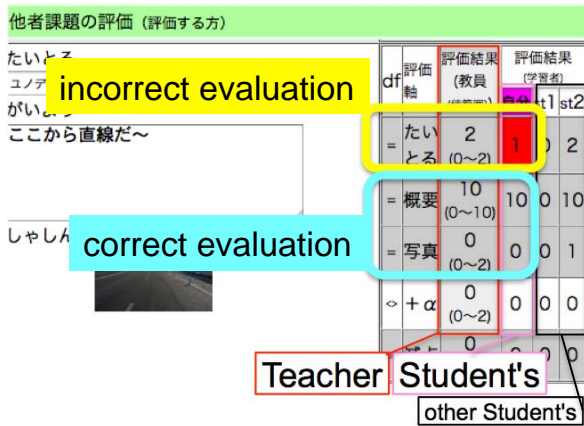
他者課題の評価 (評価する方)

たいとる
ユノデ
がいよう
ここから直線だ〜

しゃしん

incorrect evaluation

correct evaluation

| df | 評価軸 | 評価結果 (教員 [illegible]) | 評価結果 (学習者) 自分 | st1 | st2 |
|---|---|---|---|---|---|
| = | たいとる | 2 (0〜2) | 1 | 0 | 2 |
| = | 概要 | 10 (0〜10) | 10 | 0 | 10 |
| = | 写真 | 0 (0〜2) | 0 | 0 | 1 |
| ◇ | $+\alpha$ | 0 (0〜2) | 0 | 0 | 0 |
| | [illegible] | 0 | 0 | 0 | 0 |

Teacher
Student's
other Student's